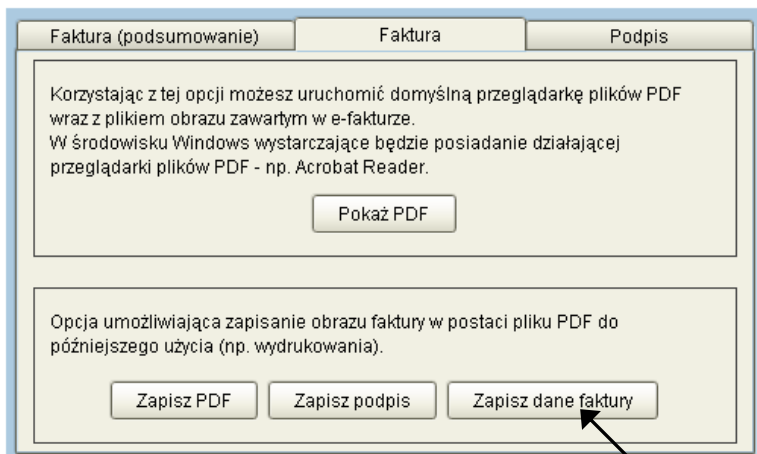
Faktura (podsumowanie)
Faktura
Podpis

Korzystając z tej opcji możesz uruchomić domyślną przeglądarkę plików PDF wraz z plikiem obrazu zawartym w e-fakturze.
W środowisku Windows wystarczające będzie posiadanie działającej przeglądarki plików PDF - np. Acrobat Reader.

Pokaż PDF

Opcja umożliwiająca zapisanie obrazu faktury w postaci pliku PDF do późniejszego użycia (np. wydrukowania).

Zapisz PDF
Zapisz podpis
Zapisz dane faktury